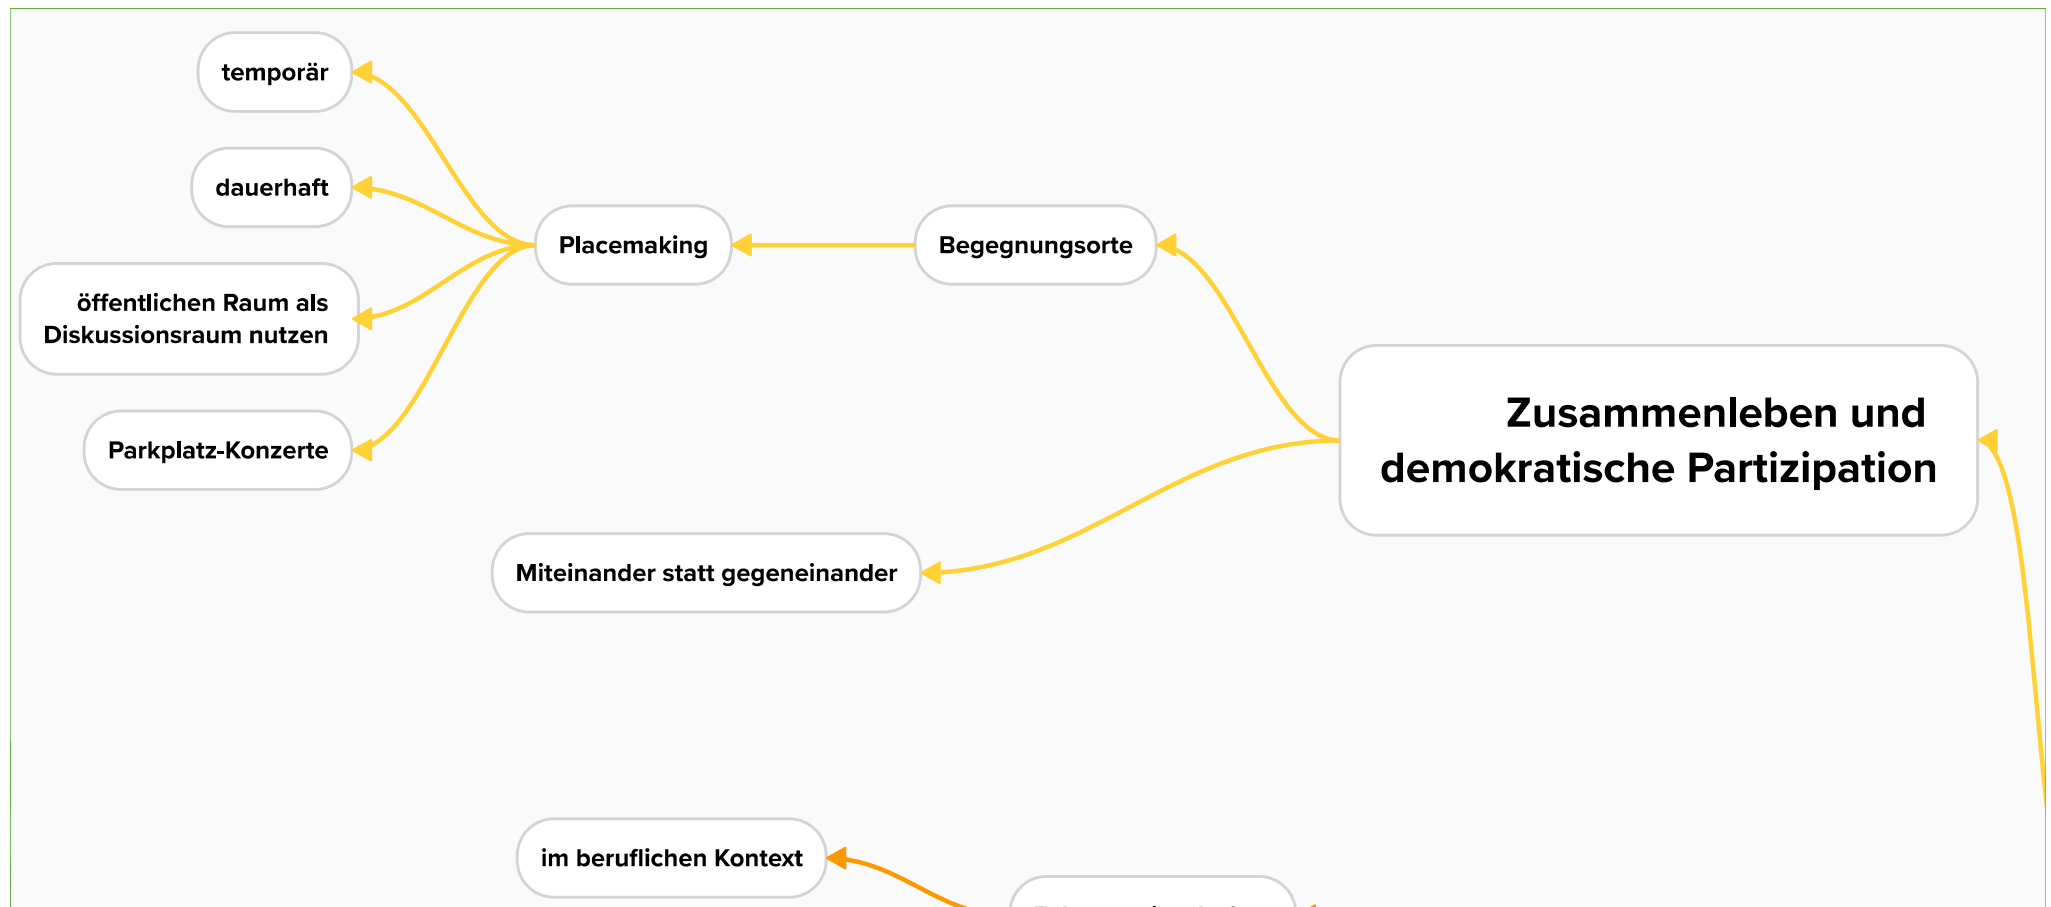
Zusammenleben und demokratische Partizipation

Begegnungsorte

Placemaking

temporär

dauerhaft

öffentlichen Raum als Diskussionsraum nutzen

Parkplatz-Konzerte

Miteinander statt gegeneinander

im beruflichen Kontext

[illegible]